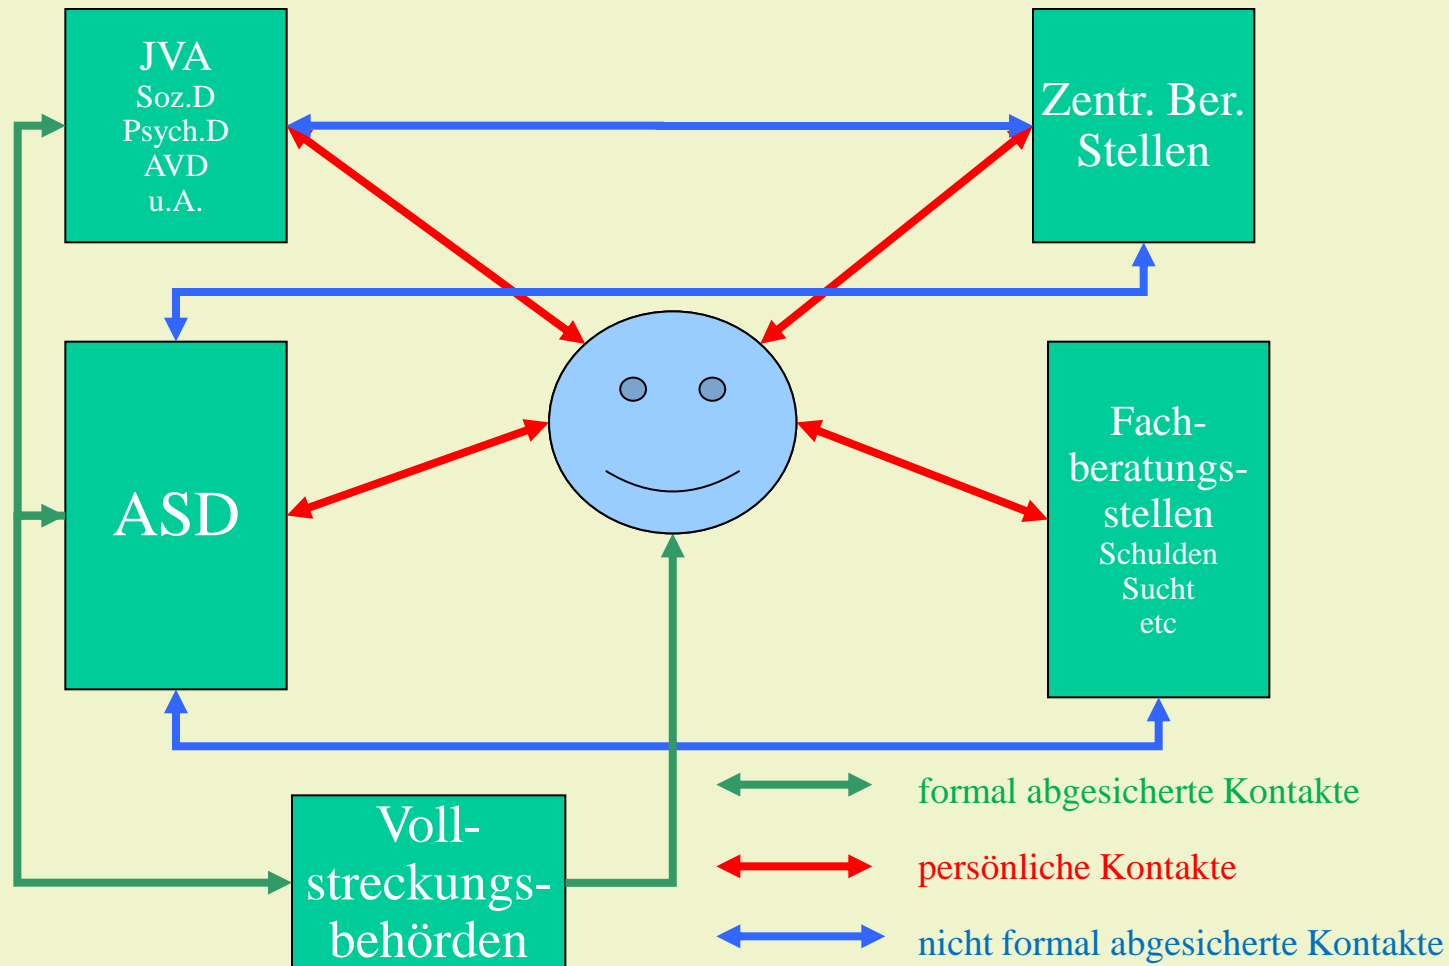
JVA
Soz.D
Psych.D
AVD
u.A.

Zentr. Ber. Stellen

ASD

Fachberatungsstellen
Schulden
Sucht
etc

Vollstreckungsbehörden

formal abgesicherte Kontakte

persönliche Kontakte

nicht formal abgesicherte Kontakte